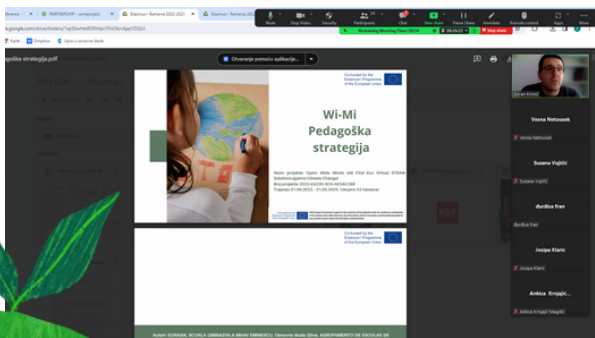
PARTNERSHIP – sastajanje
Erasmus+ Rumunija 2022-2023
Erasmus+ Rumunija 2022-2023
drive.google.com/drive/folders/
Kanta
Dropbox
Upisi u imenicke škole
Mute
Stop Video
Security
Participants
Chat
Share Screen
Pause Share
Annotate
Remote control
Apps
More
Recording Meeting Timer 00:24
Stop share
agoška strategija.pdf
Otvaranje pomoću aplikacije
Co-funded by the Erasmus+ Programme of the European Union
Wi-Mi Pedagoška strategija
Naziv projekta: Open Wide Minds with Pool Eco Virtual STEAM Solutions against Climate Change!
Broj projekta: 2022-1-RO01-KA220-SCH-000041308
Trajanje: 01.09.2022. - 31.08.2025. (ukupno 24 mjeseca)
Co-funded by the Erasmus+ Programme of the European Union
Autori: DURANA, SCOALA GIMNAZIALA MIHAI EMINESCU, Osnovna škola Oliva, AGRUPAMENTO DE ESCOLAS DE
Zoran Kiralj
Vesna Netusesk
Vesna Netusesk
Suzana Vujčić
Suzana Vujčić
Đurđica Fran
Đurđica Fran
Josipa Klaric
Josipa Klaric
Ankica Krnjajić...
Ankica Krnjajić Magdić